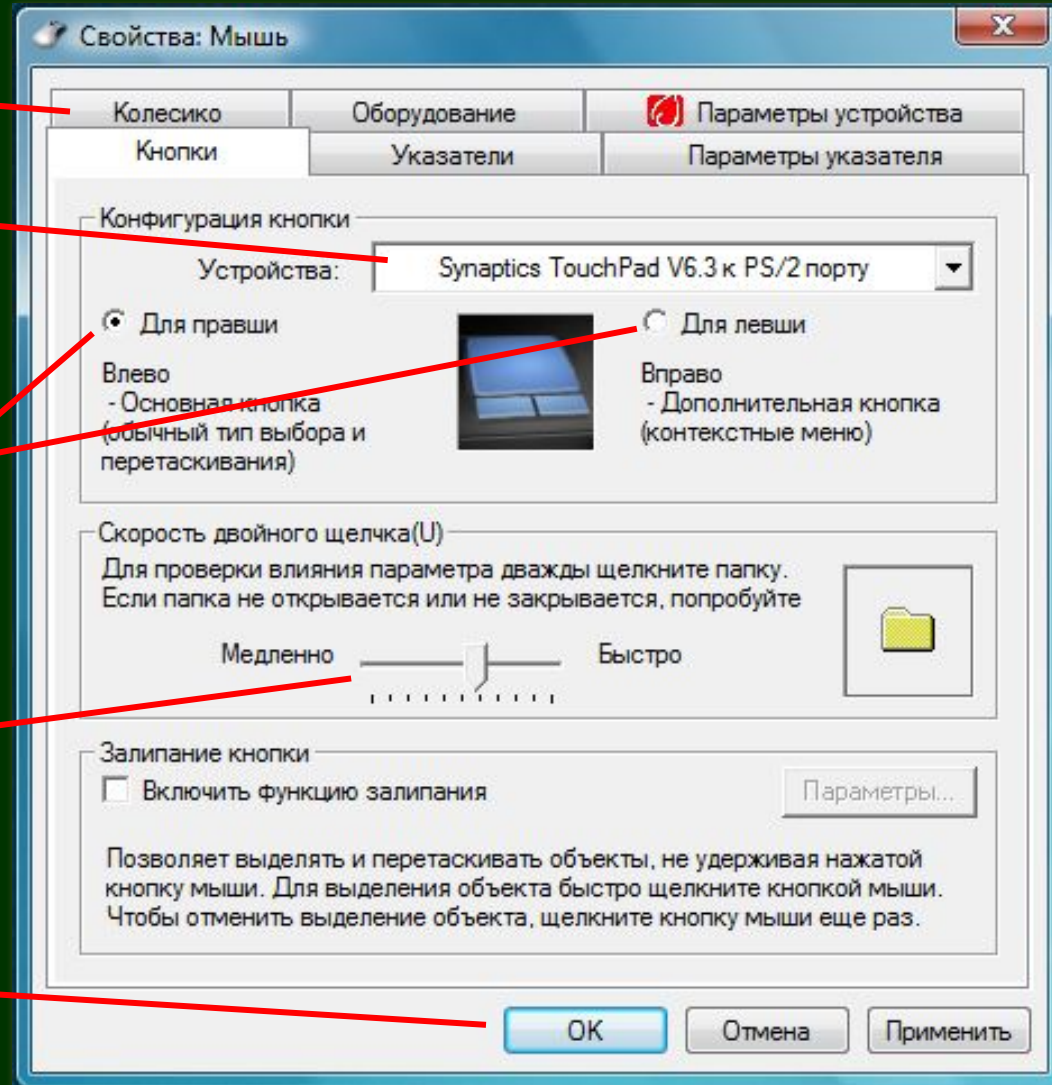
Свойства: Мышь

Колесико | Оборудование | Параметры устройства

Кнопки | Указатели | Параметры указателя

Конфигурация кнопки

Устройства: Synaptics TouchPad V6.3 к PS/2 порту

Для правши

Влево
- Основная кнопка (обычный тип выбора и перетаскивания)

Для левши

Вправо
- Дополнительная кнопка (контекстные меню)

Скорость двойного щелчка(U)

Для проверки влияния параметра дважды щелкните папку. Если папка не открывается или не закрывается, попробуйте

Медленно

Быстро

Залипание кнопки

Включить функцию залипания

Параметры...

Позволяет выделять и перетаскивать объекты, не удерживая нажатой кнопку мыши. Для выделения объекта быстро щелкните кнопкой мыши. Чтобы отменить выделение объекта, щелкните кнопку мыши еще раз.

OK

Отмена

Применить